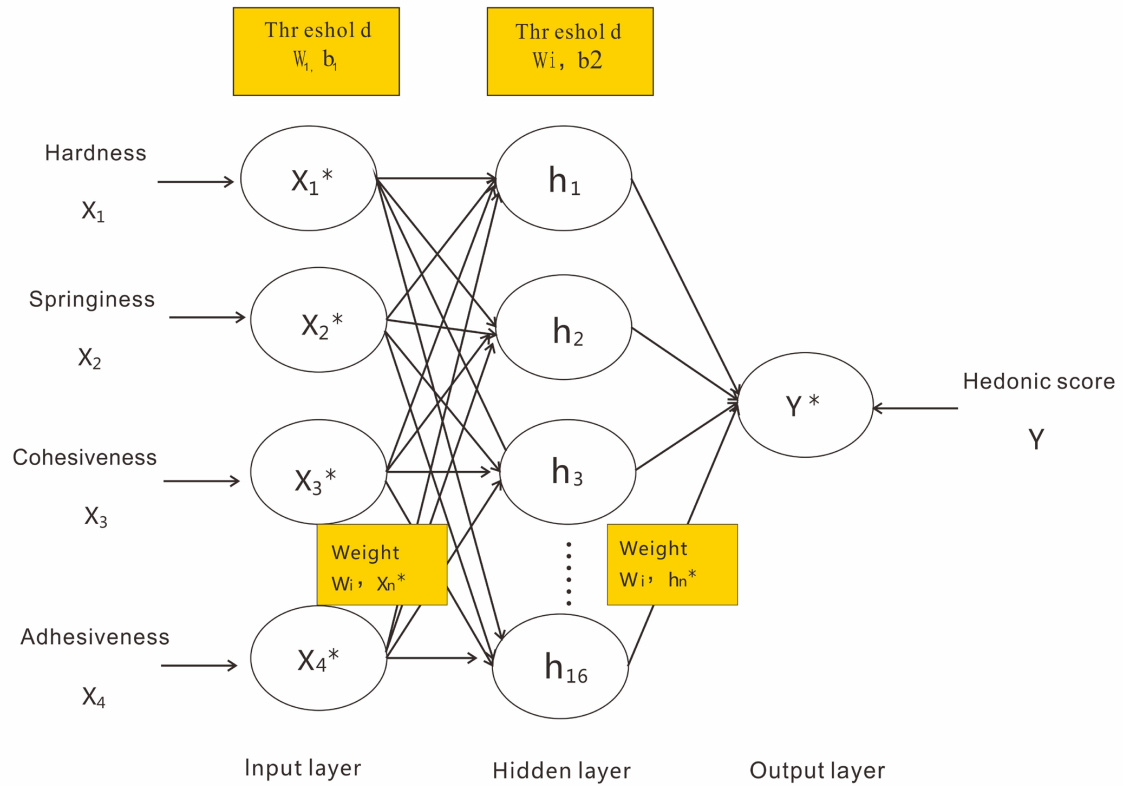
Thr eshol d
$W_{1,}$ $b_1$

Thr eshol d
Wi，b2

Hardness
$X_1$

Springiness
$X_2$

Cohesiveness
$X_3$

Adhesiveness
$X_4$

$X_1$*

$X_2$*

$X_3$*

$X_4$*

$h_1$

$h_2$

$h_3$

$h_{16}$

Y*

Hedonic score
Y

Weight
$W_i$，$x_n$*

Weight
$W_i$，$h_n$*

Input layer

Hidden layer

Output layer